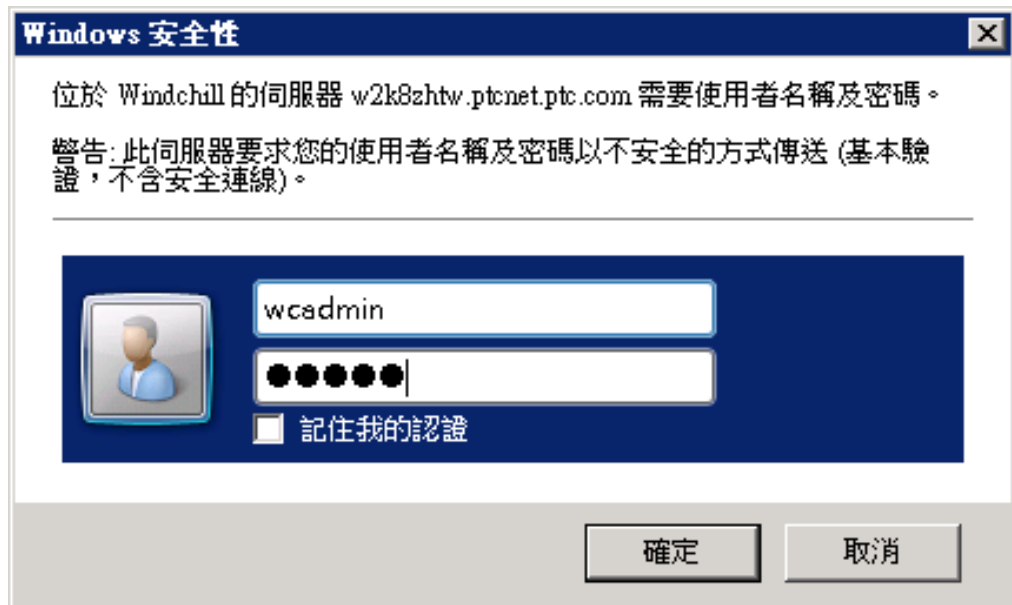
Windows 安全性

位於 Windchill 的伺服器 w2k8zhtw.ptcnet.ptc.com 需要使用者名稱及密碼。

警告: 此伺服器要求您的使用者名稱及密碼以不安全的方式傳送 (基本驗證，不含安全連線)。

wcadmin

●●●●●

記住我的認證

確定

取消